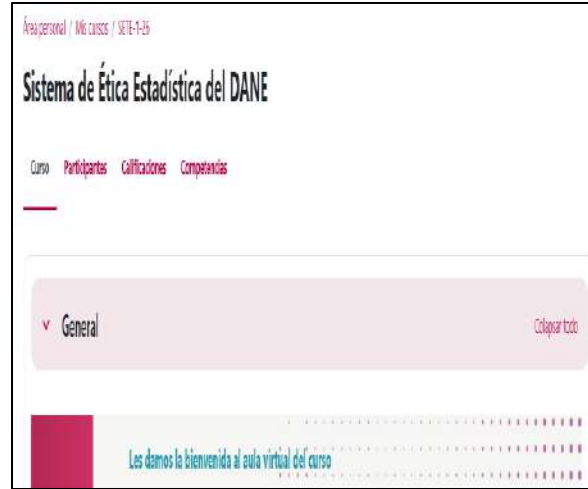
Área personal / Mis cursos / SETE-1-25

Sistema de Ética Estadística del DANE

Curso Participantes Calificaciones Competencias

General

Colapsar todo

Les damos la bienvenida al aula virtual del curso